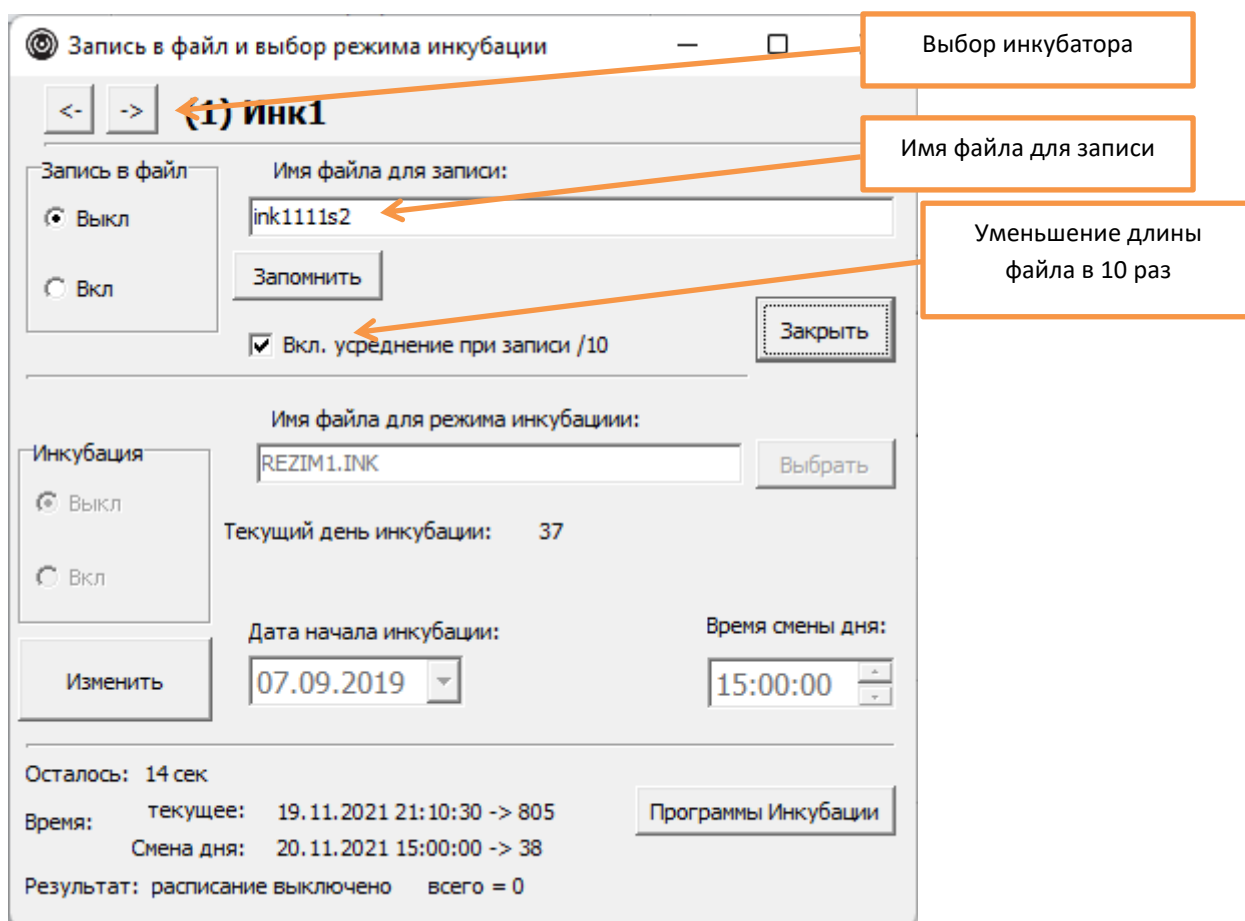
Запись в файл и выбор режима инкубации

Выбор инкубатора

<- ->

(1) Инк1

Имя файла для записи

Запись в файл

Выкл

Вкл

Имя файла для записи:

ink1111s2

Запомнить

Уменьшение длины файла в 10 раз

Закрыть

Вкл. усреднение при записи /10

Имя файла для режима инкубациии:

REZIM1.INK

Выбрать

Инкубация

Выкл

Вкл

Текущий день инкубации: 37

Дата начала инкубации:

Время смены дня:

Изменить

07.09.2019

15:00:00

Осталось: 14 сек

Время: текущее: 19.11.2021 21:10:30 -> 805

Смена дня: 20.11.2021 15:00:00 -> 38

Программы Инкубации

Результат: расписание выключено всего = 0